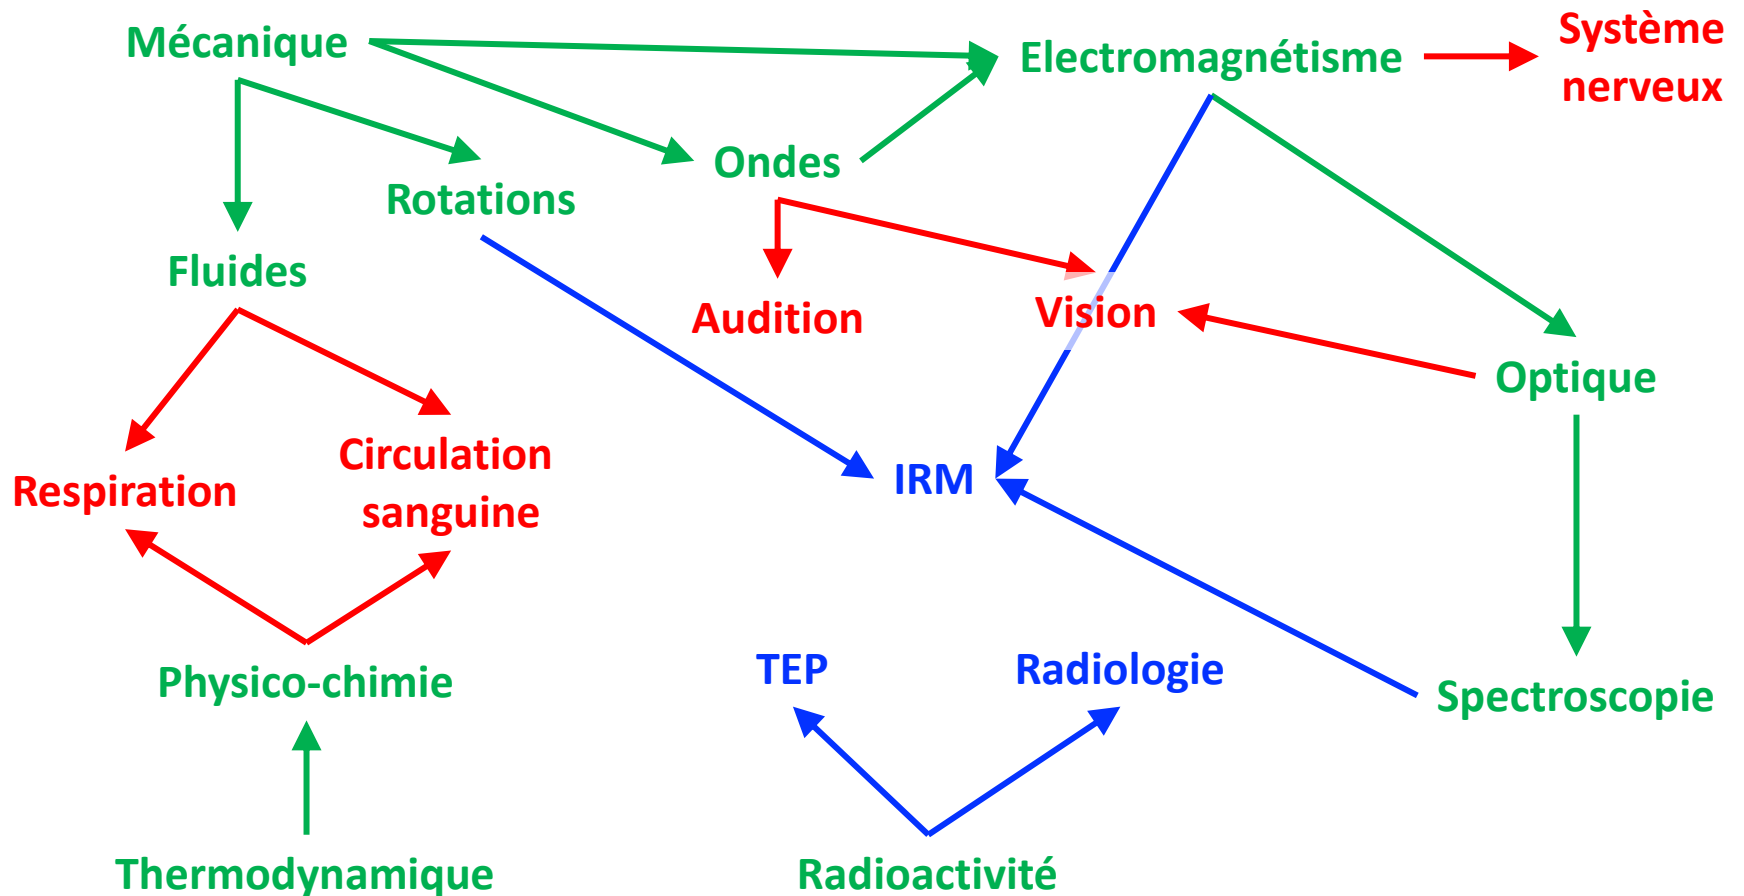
Mécanique
Electromagnétisme
Système nerveux
Ondes
Rotations
Fluides
Audition
Vision
Optique
Respiration
Circulation sanguine
IRM
TEP
Radiologie
Spectroscopie
Physico-chimie
Thermodynamique
Radioactivité